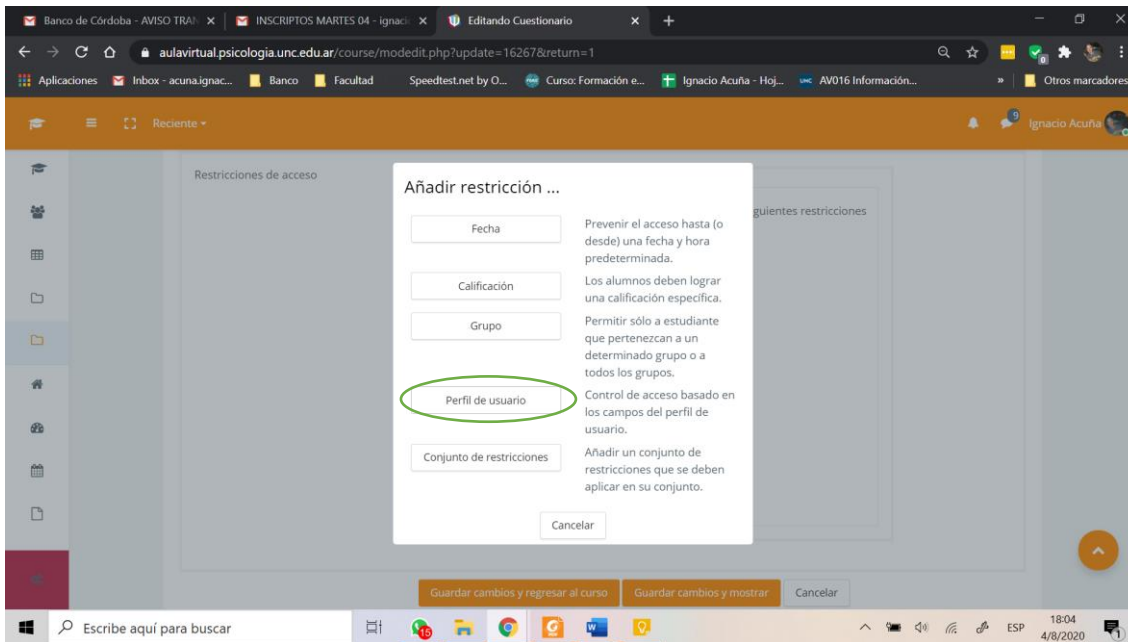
Banco de Córdoba - AVISO TRAN ×
INSCRIPTOS MARTES 04 - ignaci ×
Editando Cuestionario ×
+

aulavirtual.psicologia.unc.edu.ar/course/modedit.php?update=16267&return=1

Aplicaciones
Inbox - acuna.ignac...
Banco
Facultad
Speedtest.net by O...
Curso: Formación e...
Ignacio Acuña - Hoj...
AV016 Información...
Otros marcadores

Reciente
9
Ignacio Acuña

Restricciones de acceso

guientes restricciones

Añadir restricción ...

Fecha
Prevenir el acceso hasta (o desde) una fecha y hora predeterminada.

Calificación
Los alumnos deben lograr una calificación específica.

Grupo
Permitir sólo a estudiante que pertenezcan a un determinado grupo o a todos los grupos.

Perfil de usuario
Control de acceso basado en los campos del perfil de usuario.

Conjunto de restricciones
Añadir un conjunto de restricciones que se deben aplicar en su conjunto.

Cancelar

Guardar cambios y regresar al curso
Guardar cambios y mostrar
Cancelar

Escribe aquí para buscar
15
ESP
18:04
4/8/2020
1